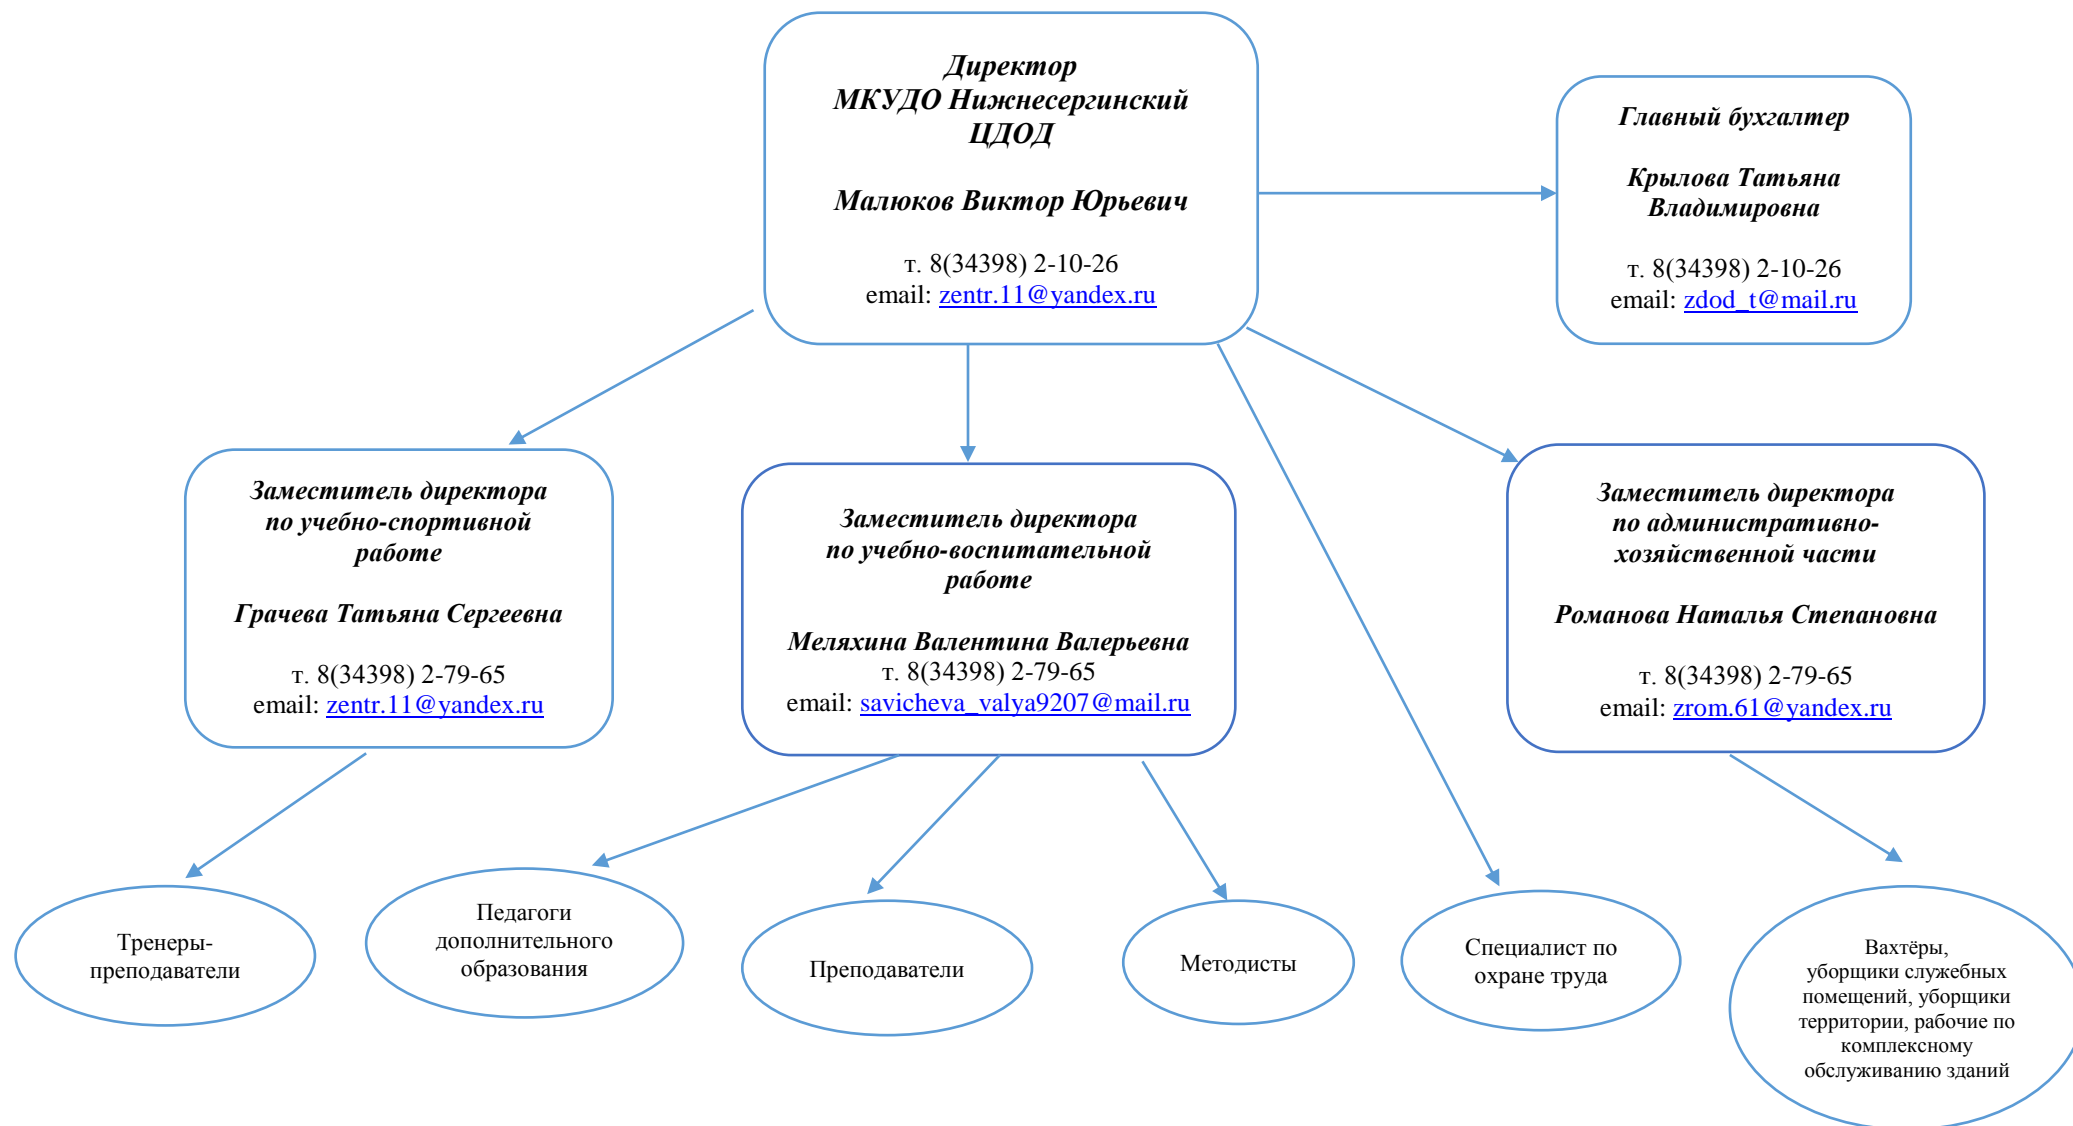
Директор
МКУДО Нижнесергинский
ЦДОД

Малюков Виктор Юрьевич

т. 8(34398) 2-10-26
email: zentr.11@yandex.ru

Главный бухгалтер

Крылова Татьяна
Владимировна

т. 8(34398) 2-10-26
email: zdod_t@mail.ru

Заместитель директора
по учебно-спортивной
работе

Грачева Татьяна Сергеевна

т. 8(34398) 2-79-65
email: zentr.11@yandex.ru

Заместитель директора
по учебно-воспитательной
работе

Меляхина Валентина Валерьевна
т. 8(34398) 2-79-65
email: savicheva_valya9207@mail.ru

Заместитель директора
по административно-хозяйственной части

Романова Наталья Степановна

т. 8(34398) 2-79-65
email: zrom.61@yandex.ru

Тренеры-преподаватели

Педагоги дополнительного образования

Преподаватели

Методисты

Специалист по охране труда

Вахтёры, уборщики служебных помещений, уборщики территории, рабочие по комплексному обслуживанию зданий